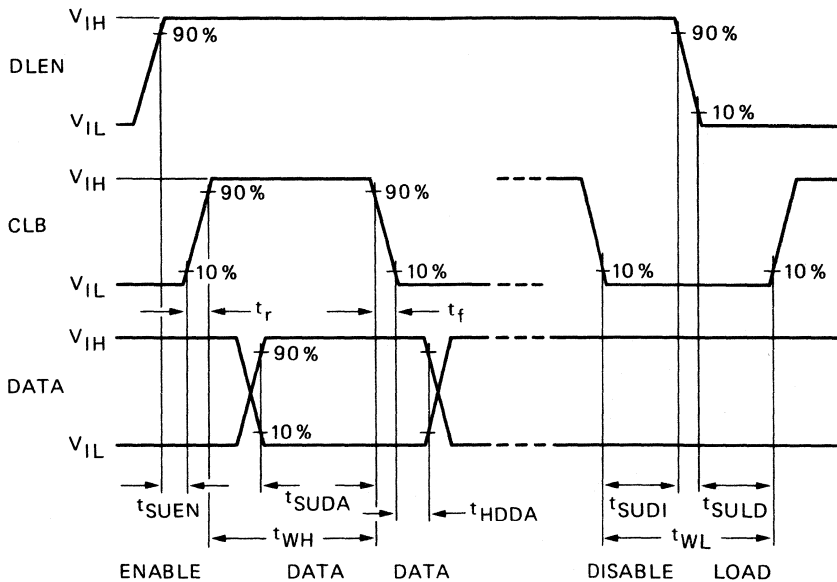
$V_{IH}$
90 %
DLEN
$V_{IL}$
90 %
10 %

$V_{IH}$
90 %
90 %
CLB
$V_{IL}$
10 %
10 %
10 %
10 %

$t_r$
$t_f$

$V_{IH}$
90 %
DATA
$V_{IL}$
10 %

$t_{SUEN}$
$t_{SUDA}$
$t_{HDDA}$
$t_{SUDI}$
$t_{SULD}$
$t_{WH}$
$t_{WL}$

ENABLE
DATA
DATA
DISABLE
LOAD